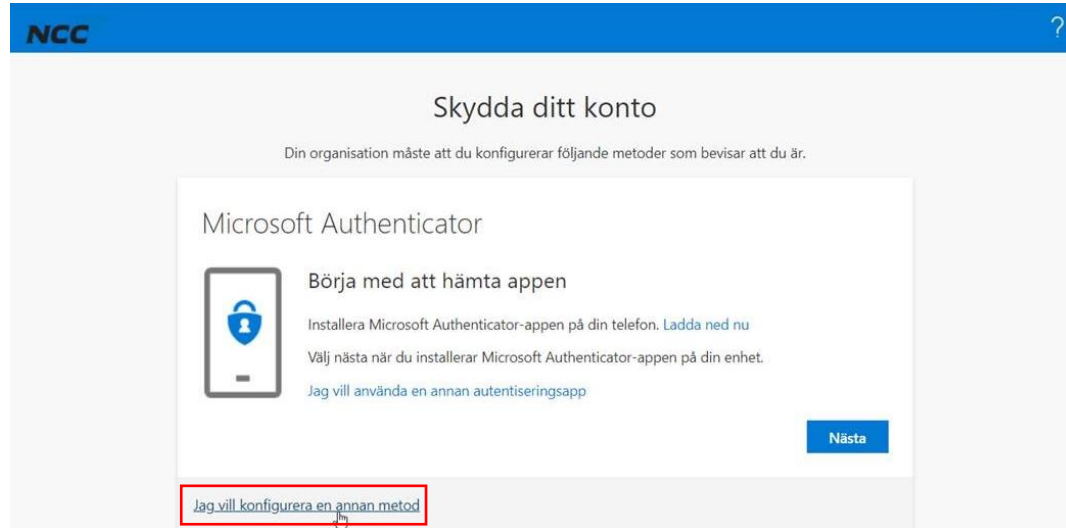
NCC

?

Skydda ditt konto

Din organisation måste att du konfigurerar följande metoder som bevisar att du är.

Microsoft Authenticator

Börja med att hämta appen

Installera Microsoft Authenticator-appen på din telefon. Ladda ned nu

Välj nästa när du installerar Microsoft Authenticator-appen på din enhet.

Jag vill använda en annan autentiseringsapp

Nästa

Jag vill konfigurera en annan metod